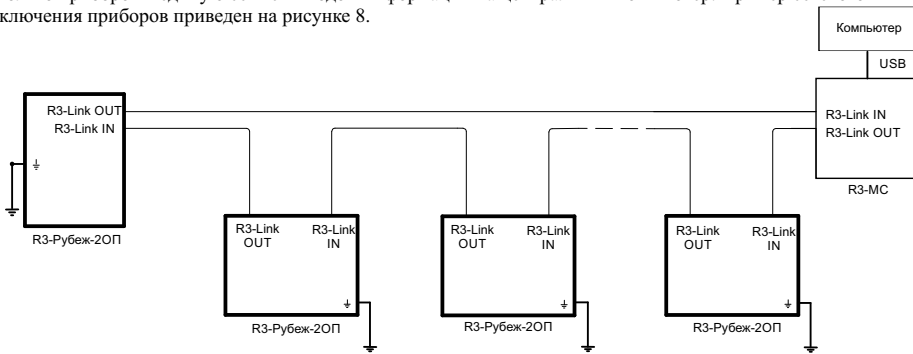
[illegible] ключения приборов приведен на рисунке 8.

Компьютер

USB

R3-Link IN
R3-Link OUT

R3-МС

R3-Link OUT
R3-Link IN

R3-Рубеж-2ОП

R3-Link OUT

R3-Link IN

R3-Рубеж-2ОП

R3-Link OUT

R3-Link IN

R3-Рубеж-2ОП

R3-Link OUT

R3-Link IN

R3-Рубеж-2ОП